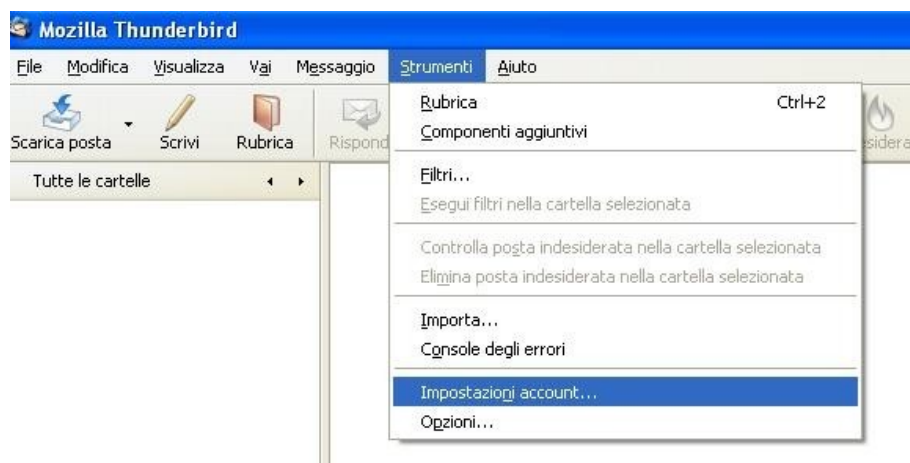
Mozilla Thunderbird

File Modifica Visualizza Vai Messaggio Strumenti Aiuto

Scarica posta Scrivi Rubrica Rispond

Tutte le cartelle

Rubrica Ctrl+2
Componenti aggiuntivi

Filtri...
Esegui filtri nella cartella selezionata

Controlla posta indesiderata nella cartella selezionata
Elimina posta indesiderata nella cartella selezionata

Importa...
Console degli errori

Impostazioni account...
Opzioni...

esidera